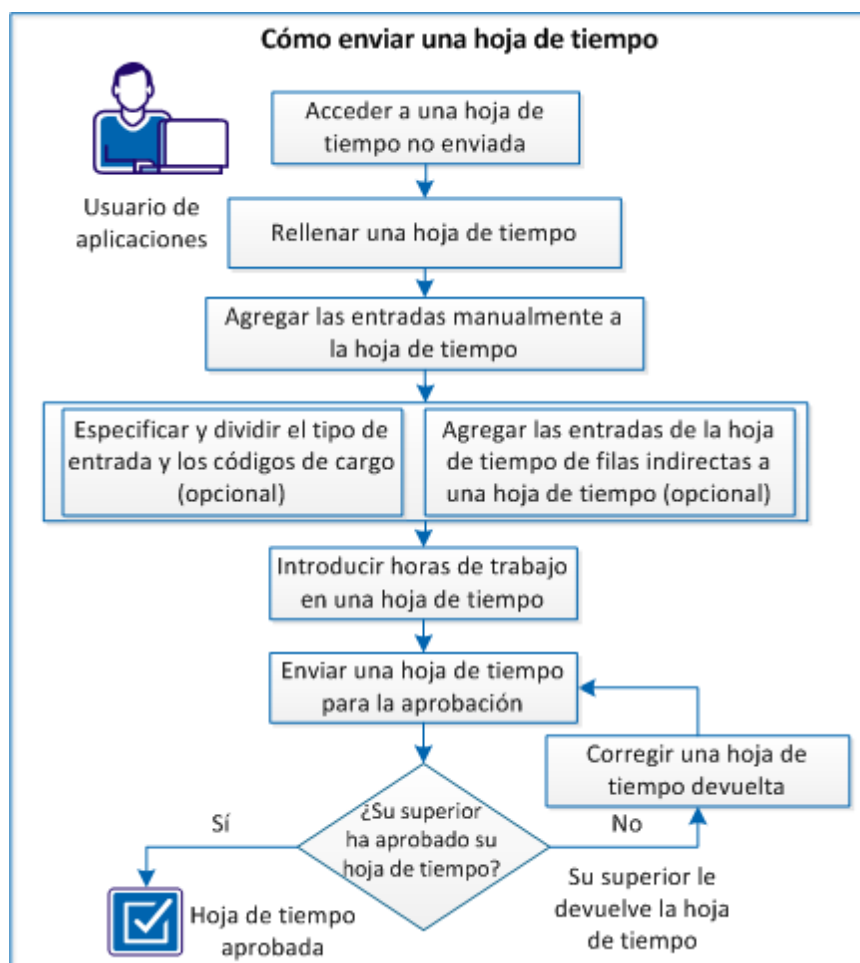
Cómo enviar una hoja de tiempo

Usuario de aplicaciones

Acceder a una hoja de tiempo no enviada

Rellenar una hoja de tiempo

Agregar las entradas manualmente a la hoja de tiempo

Especificar y dividir el tipo de entrada y los códigos de cargo (opcional)

Agregar las entradas de la hoja de tiempo de filas indirectas a una hoja de tiempo (opcional)

Introducir horas de trabajo en una hoja de tiempo

Enviar una hoja de tiempo para la aprobación

Corregir una hoja de tiempo devuelta

¿Su superior ha aprobado su hoja de tiempo?

Sí

No

Su superior le devuelve la hoja de tiempo

Hoja de tiempo aprobada